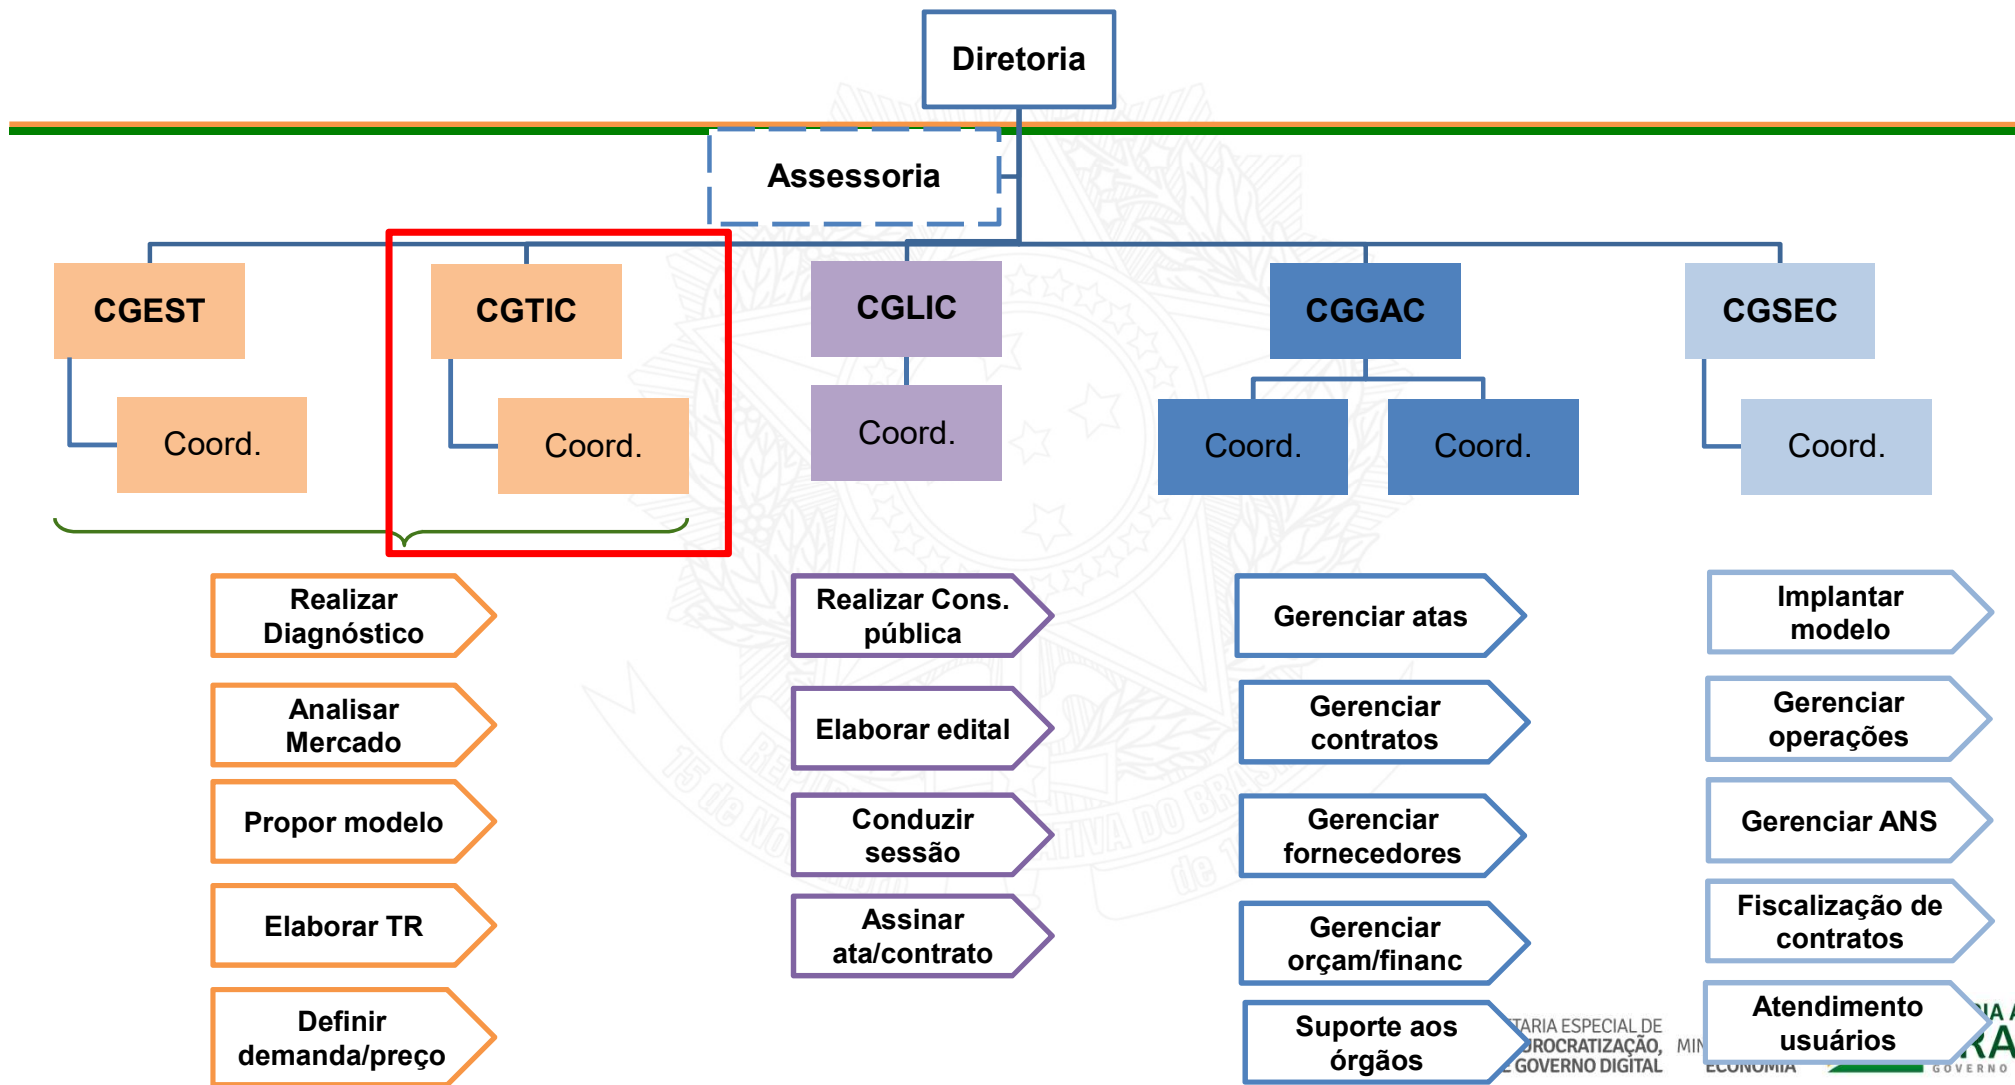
Diretoria

Assessoria

CGEST

Coord.

CGTIC

Coord.

CGLIC

Coord.

CGGAC

Coord.

Coord.

CGSEC

Coord.

Realizar Diagnóstico

Analisar Mercado

Propor modelo

Elaborar TR

Definir demanda/preço

Realizar Cons. pública

Elaborar edital

Conduzir sessão

Assinar ata/contrato

Gerenciar atas

Gerenciar contratos

Gerenciar fornecedores

Gerenciar orçam/financ

Suporte aos órgãos

Implantar modelo

Gerenciar operações

Gerenciar ANS

Fiscalização de contratos

Atendimento usuários

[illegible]TARIA ESPECIAL DE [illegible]UROCRATIZAÇÃO, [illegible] GOVERNO DIGITAL MIN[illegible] ECONOMIA GOVERNO